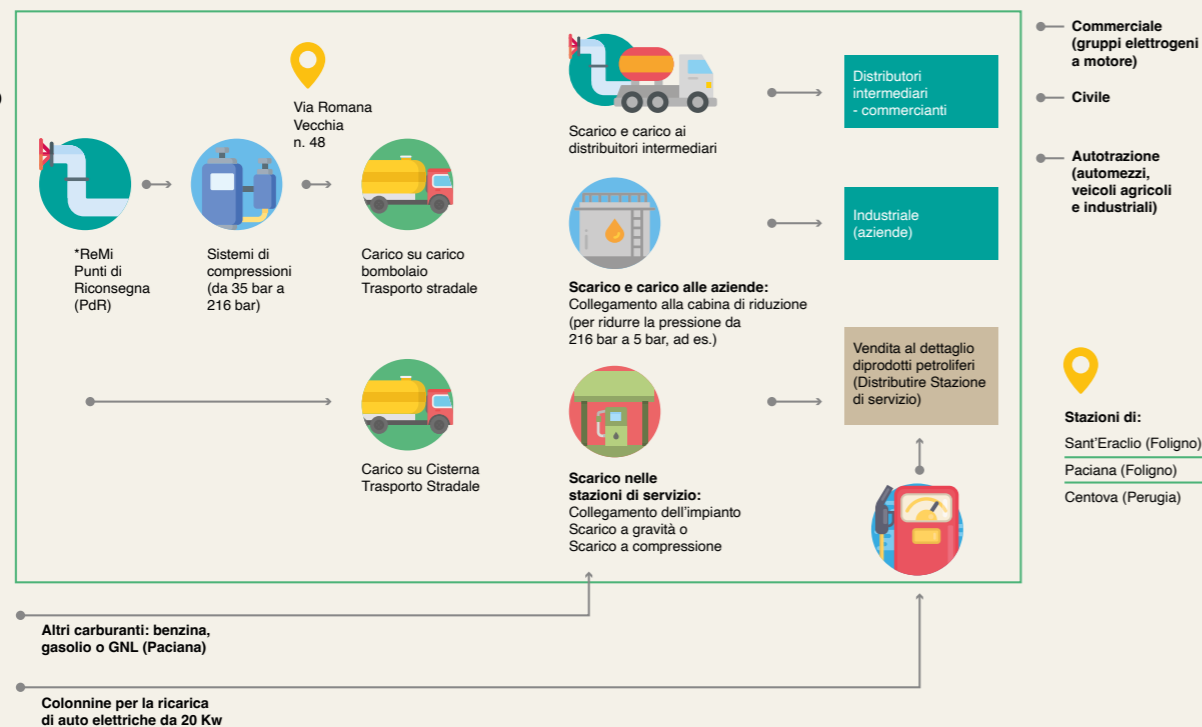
Via Romana Vecchia n. 48

*ReMi Punti di Riconsegna (PdR)

Sistemi di compressioni (da 35 bar a 216 bar)

Carico su carico bombolaio Trasporto stradale

Scarico e carico ai distributori intermediari

Distributori intermediari - commercianti

Commerciale (gruppi elettrogeni a motore)

Civile

Autotrazione (automezzi, veicoli agricoli e industriali)

Scarico e carico alle aziende: Collegamento alla cabina di riduzione (per ridurre la pressione da 216 bar a 5 bar, ad es.)

Industriale (aziende)

Vendita al dettaglio diprodotti petroliferi (Distributire Stazione di servizio)

Carico su Cisterna Trasporto Stradale

Scarico nelle stazioni di servizio: Collegamento dell'impianto Scarico a gravità o Scarico a compressione

Stazioni di:

Sant'Eraclio (Foligno)

Paciana (Foligno)

Centova (Perugia)

Altri carburanti: benzina, gasolio o GNL (Paciana)

Colonnine per la ricarica di auto elettriche da 20 Kw